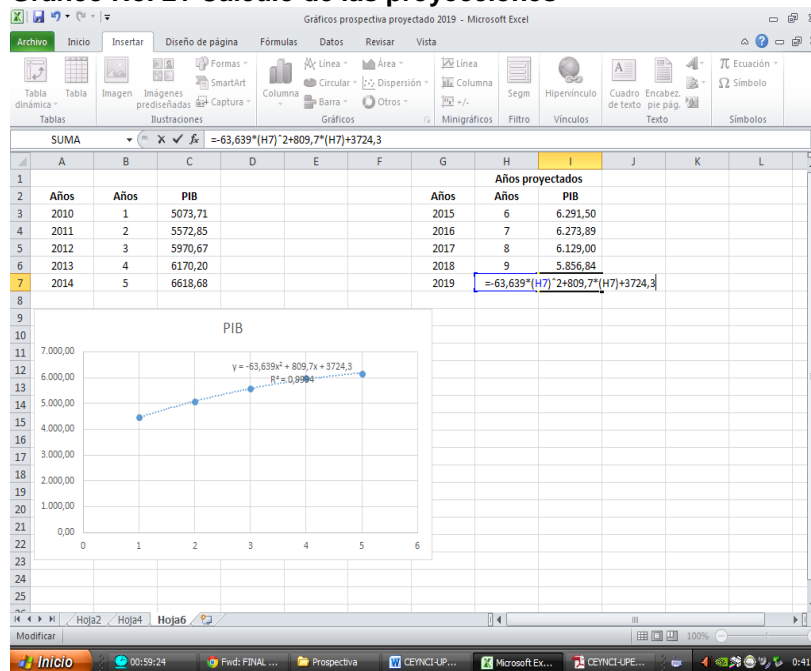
Gráfico No. 2: Cálculo de las proyecciones

Gráficos prospectiva proyectado 2019 - Microsoft Excel

Archivo | Inicio | Insertar | Diseño de página | Fórmulas | Datos | Revisar | Vista

Tabla dinámica | Tabla | Imagen | Imágenes prediseñadas | Formas | SmartArt | Captura | Columna | Línea | Circular | Barra | Área | Dispersión | Otros | Línea | Columna | +/- | Segm | Hipervínculo | Cuadro de texto | Encabez. pie pág. | Ecuación | Símbolo

Tablas | Ilustraciones | Gráficos | Minigráficos | Filtro | Vínculos | Texto | Símbolos

SUMA | =-63,639*(H7)^2+809,7*(H7)+3724,3

| | A | B | C | D | E | F | G | H | I | J | K | L |
|---|---|---|---|---|---|---|---|---|---|---|---|---|
| 1 | | | | | | | | Años proyectados | | | | |
| 2 | Años | Años | PIB | | | | Años | Años | PIB | | | |
| 3 | 2010 | 1 | 5073,71 | | | | 2015 | 6 | 6.291,50 | | | |
| 4 | 2011 | 2 | 5572,85 | | | | 2016 | 7 | 6.273,89 | | | |
| 5 | 2012 | 3 | 5970,67 | | | | 2017 | 8 | 6.129,00 | | | |
| 6 | 2013 | 4 | 6170,20 | | | | 2018 | 9 | 5.856,84 | | | |
| 7 | 2014 | 5 | 6618,68 | | | | 2019 | =-63,639*(H7)^2+809,7*(H7)+3724,3 | | | | |

PIB

y = -63,639x² + 809,7x + 3724,3
R² = 0,9994

7.000,00
6.000,00
5.000,00
4.000,00
3.000,00
2.000,00
1.000,00
0,00

0 1 2 3 4 5 6

Hoja2 | Hoja4 | Hoja6

Modificar | 100%

Inicio | 00:59:24 | Fwd: FINAL ... | Prospectiva | CEYNCI-UP... | Microsoft Ex... | CEYNCI-UPE...